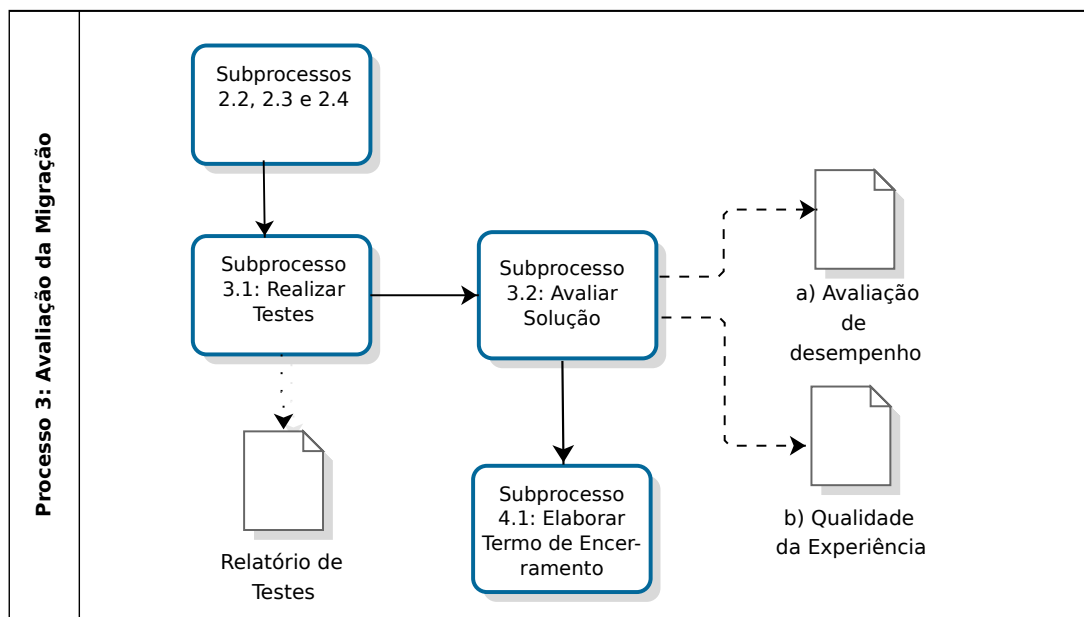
Processo 3: Avaliação da Migração

Subprocessos 2.2, 2.3 e 2.4

Subprocesso 3.1: Realizar Testes

Subprocesso 3.2: Avaliar Solução

a) Avaliação de desempenho

b) Qualidade da Experiência

Relatório de Testes

Subprocesso 4.1: Elaborar Termo de Encerramento